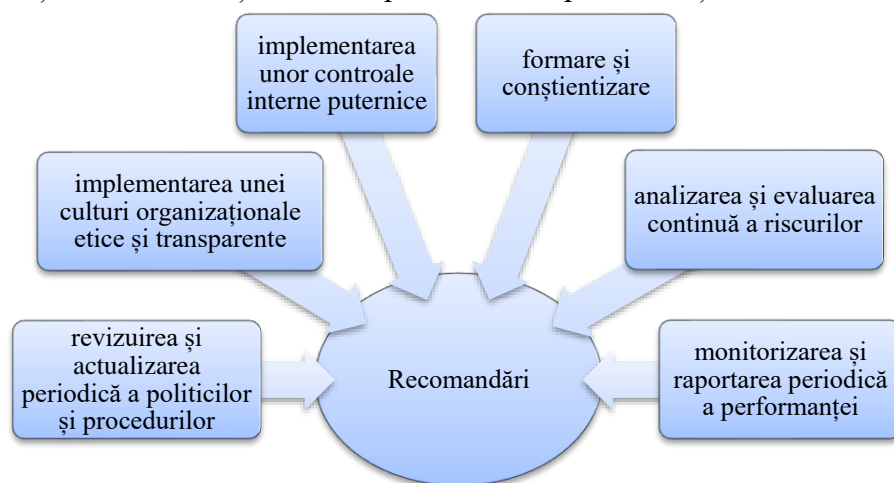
implementarea unor controale interne puternice

formare și conștientizare

implementarea unei culturi organizaționale etice și transparente

analizarea și evaluarea continuă a riscurilor

revizuirea și actualizarea periodică a politicilor și procedurilor

Recomandări

monitorizarea și raportarea periodică a performanței